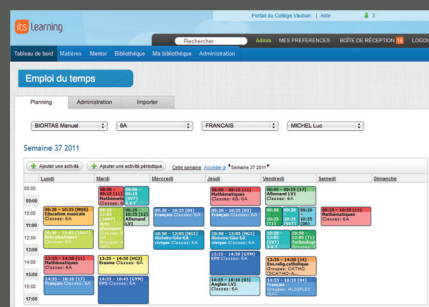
its learning

Portail du Collège Vauban | Aide

Rechercher

Admin MES PREFERENCES BOITE DE RÉCEPTION 15 LOGOUT

Tableau de bord Matières Mentor Bibliothèque Ma bibliothèque Administration

Emploi du temps

Planning Administration Importer

BIORTAS Manuel

6A

FRANCAIS

MICHEL Luc

Semaine 37 2011

Ajouter une activité Ajouter une activité périodique Cette semaine Accéder à Semaine 37 2011

| | Lundi | Mardi | Mercredi | Jeudi | Vendredi | Samedi | Dimanche |
|---|---|---|---|---|---|---|---|
| 08:00 | | 08:00 – 09:15 [S7] Mathématiques Classes: 6A | | 08:00 – 09:15 [S7] Mathématiques Classes: 6A | 08:00 – 09:15 [S7] Allemand LV1 Classes: 6A | | |
| 09:00 | 09:00 – 10:35 [M09] Éducation musicale Classes: 6A | 09:15 – 10:15 [S7] Allemand LV1 | 09:00 – 10:00 [M2] Français Classes: 6A | 09:00 – 10:00 [M2] Français Classes: 6A | 09:00 – 10:15 [S7] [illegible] | 09:00 – 10:35 [S7] Mathématiques Classes: 6A | |
| 10:00 | 10:45 – 12:00 [M1] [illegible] | 10:15 – 12:00 Examen Classes: 6A | 10:00 – 12:00 [M1] Histoire-Géo-ED Classes: 6A | 10:00 – 12:00 [M1] Histoire-Géo-ED Classes: 6A | 10:15 – 12:00 [S7] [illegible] | 10:35 – 11:35 [S7] Technologie | |
| 11:00 | | | | | | | |
| 12:00 | | | | | | | |
| 13:00 | 13:15 – 14:30 [M1] Mathématiques Classes: 6A | 13:35 – 14:30 [M1] Français Classes: 6A | | 13:15 – 14:30 [S7] Anglais LV1 | 13:15 – 14:30 [S7] Éduc.relig.catholique Groupes: CATHO Classes: 6A | | |
| 14:00 | | | | | | | |
| 15:00 | 14:30 – 16:05 [M1] Français Classes: 6A | 14:35 – 16:45 [GYM] EPS Classes: 6A | | 14:45 – 16:00 [S7] Anglais LV1 Classes: 6A | 14:35 – 16:45 [M1] Français Groupes: ALLGFLE2 | | |
| 16:00 | | | | | | | |
| 17:00 | | | | | | | |